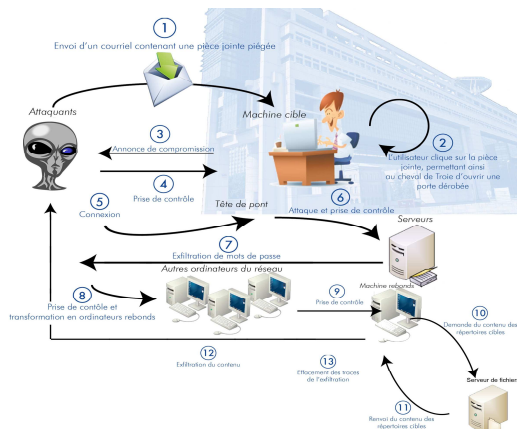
1
Envoi d'un courriel contenant une pièce jointe piégée

Attaquants

Machine cible

2
L'utilisateur clique sur la pièce jointe, permettant ainsi au cheval de Troie d'ouvrir une porte dérobée

3
Annonce de compromission

4
Prise de contrôle

5
Connexion

Tête de pont

6
Attaque et prise de contrôle

Serveurs

7
Exfiltration de mots de passe

Machine rebonds

Autres ordinateurs du réseau

8
Prise de contôle et transformation en ordinateurs rebonds

9
Prise de contrôle

10
Demande du contenu des répertoires cibles

12
Exfiltration du contenu

13
Effacement des traces de l'exfiltration

Serveur de fichier

11
Renvoi du contenu des répertoires cibles